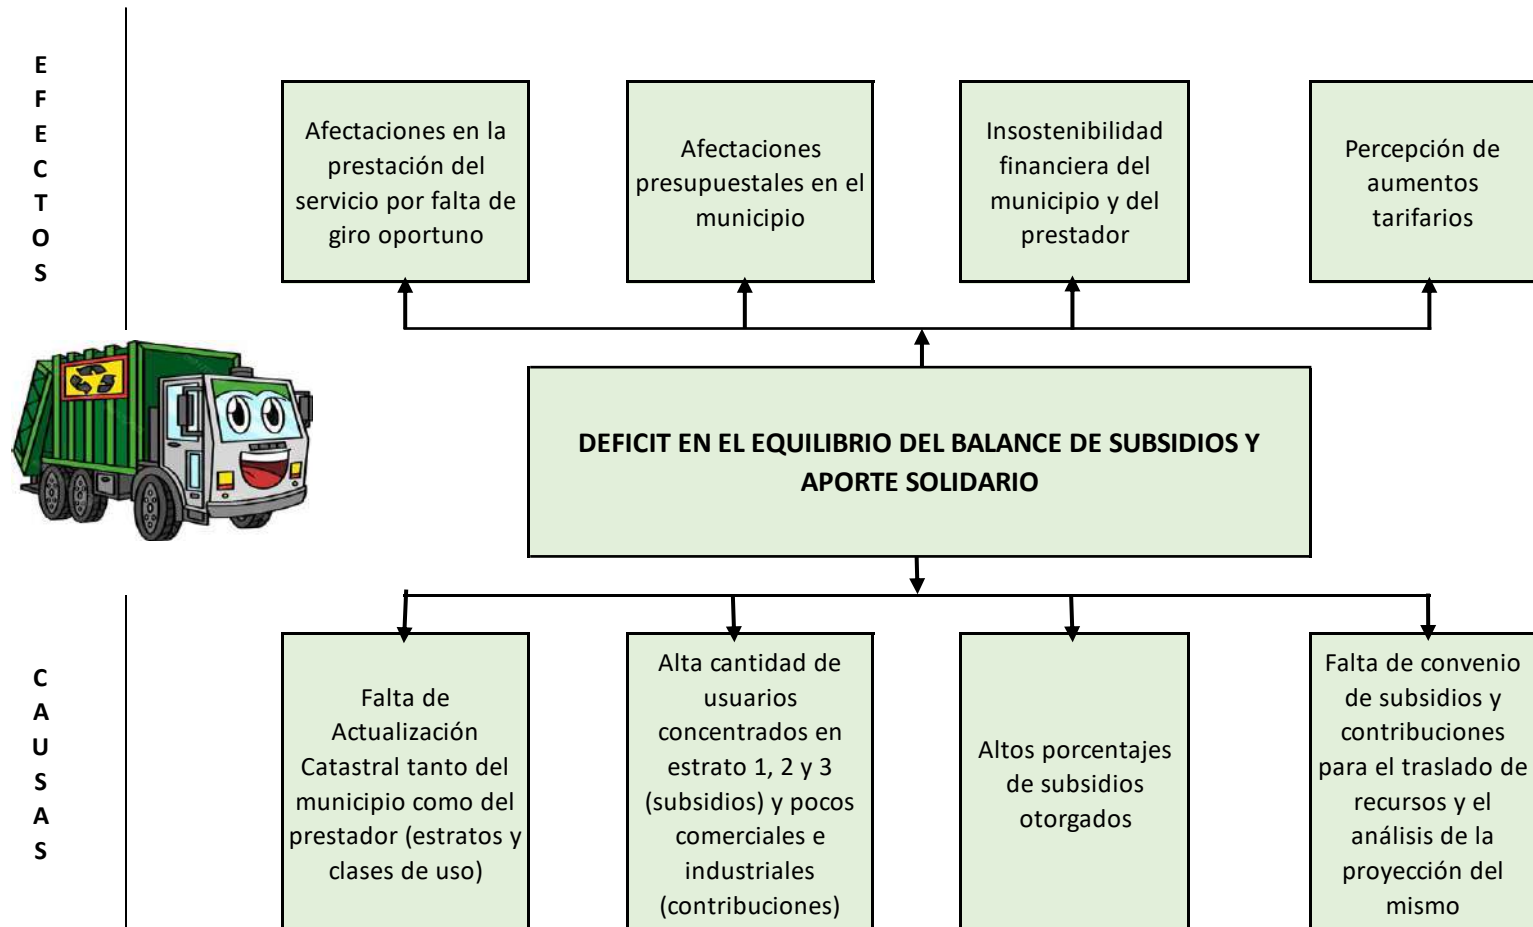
E
F
E
C
T
O
S

Afectaciones en la prestación del servicio por falta de giro oportuno

Afectaciones presupuestales en el municipio

Insostenibilidad financiera del municipio y del prestador

Percepción de aumentos tarifarios

DEFICIT EN EL EQUILIBRIO DEL BALANCE DE SUBSIDIOS Y APORTE SOLIDARIO

C
A
U
S
A
S

Falta de Actualización Catastral tanto del municipio como del prestador (estratos y clases de uso)

Alta cantidad de usuarios concentrados en estrato 1, 2 y 3 (subsidios) y pocos comerciales e industriales (contribuciones)

Altos porcentajes de subsidios otorgados

Falta de convenio de subsidios y contribuciones para el traslado de recursos y el análisis de la proyección del mismo